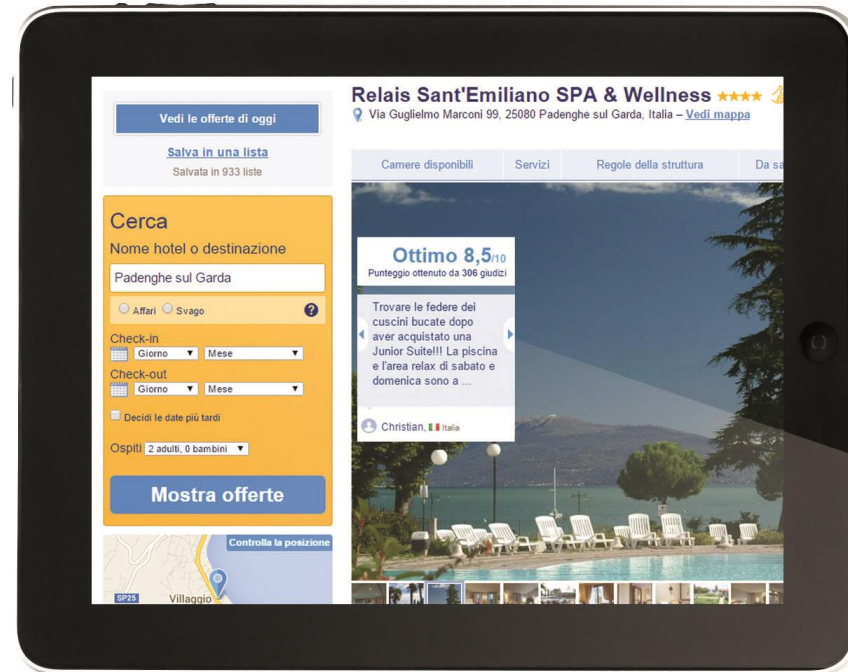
Vedi le offerte di oggi

Salva in una lista
Salvata in 933 liste

Cerca
Nome hotel o destinazione
Padenghe sul Garda
Affari Svago
Check-in
Giorno Mese
Check-out
Giorno Mese
Decidi le date più tardi
Ospiti 2 adulti, 0 bambini
Mostra offerte

Controlla la posizione
SP25 Villaggio

Relais Sant'Emiliano SPA & Wellness ★★★★
Via Guglielmo Marconi 99, 25080 Padenghe sul Garda, Italia – Vedi mappa

Camere disponibili | Servizi | Regole della struttura | Da sa

Ottimo 8,5/10
Punteggio ottenuto da 306 giudizi

Trovare le federe dei cuscini bucate dopo aver acquistato una Junior Suite!!! La piscina e l'area relax di sabato e domenica sono a ...

Christian, Italia